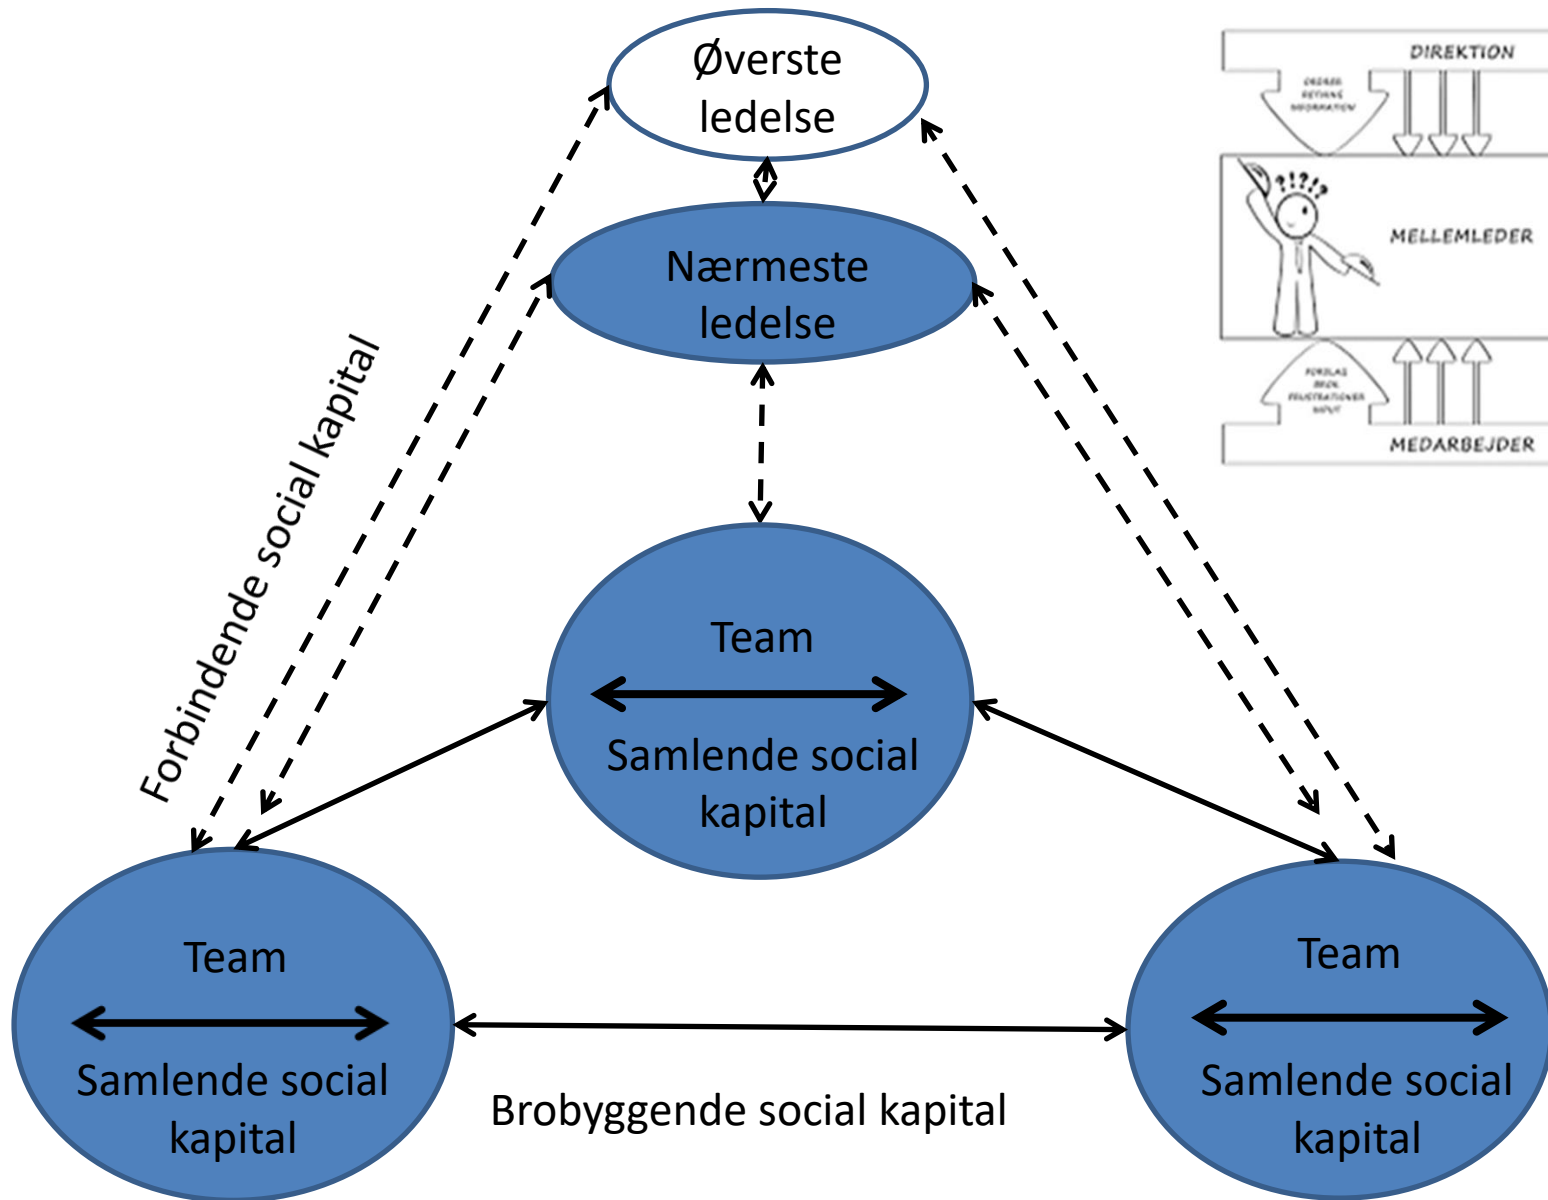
Øverste ledelse

Nærmeste ledelse

Forbindende social kapital

DIREKTION

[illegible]

MELLEMLEDER

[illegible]

MEDARBEJDER

Team

Samlende social kapital

Team

Samlende social kapital

Brobyggende social kapital

Team

Samlende social kapital